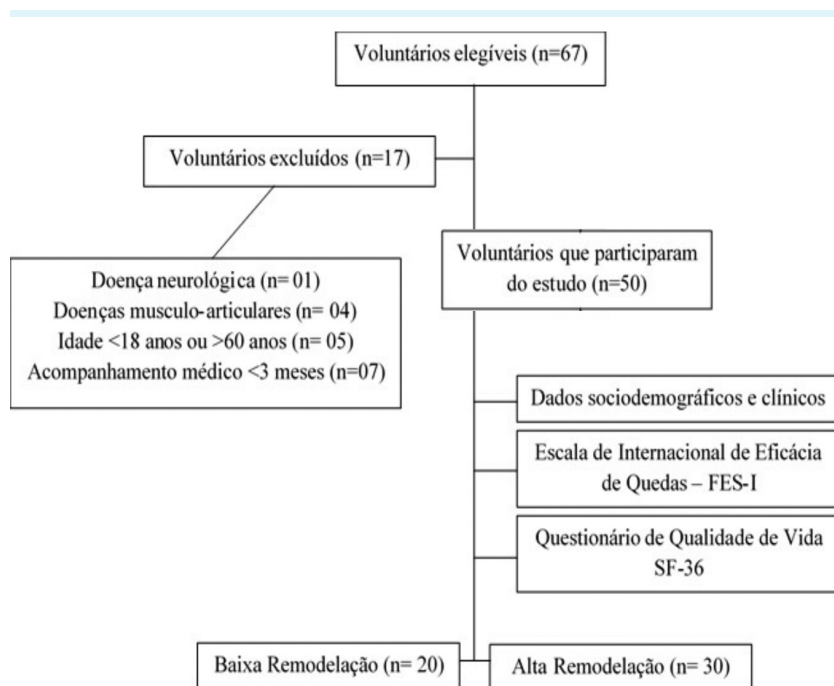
Voluntários elegíveis (n=67)

Voluntários excluídos (n=17)

Doença neurológica (n= 01)
Doenças musculo-articulares (n= 04)
Idade <18 anos ou >60 anos (n= 05)
Acompanhamento médico <3 meses (n=07)

Voluntários que participaram do estudo (n=50)

Dados sociodemográficos e clínicos

Escala de Internacional de Eficácia de Quedas – FES-I

Questionário de Qualidade de Vida SF-36

Baixa Remodelação (n= 20)

Alta Remodelação (n= 30)